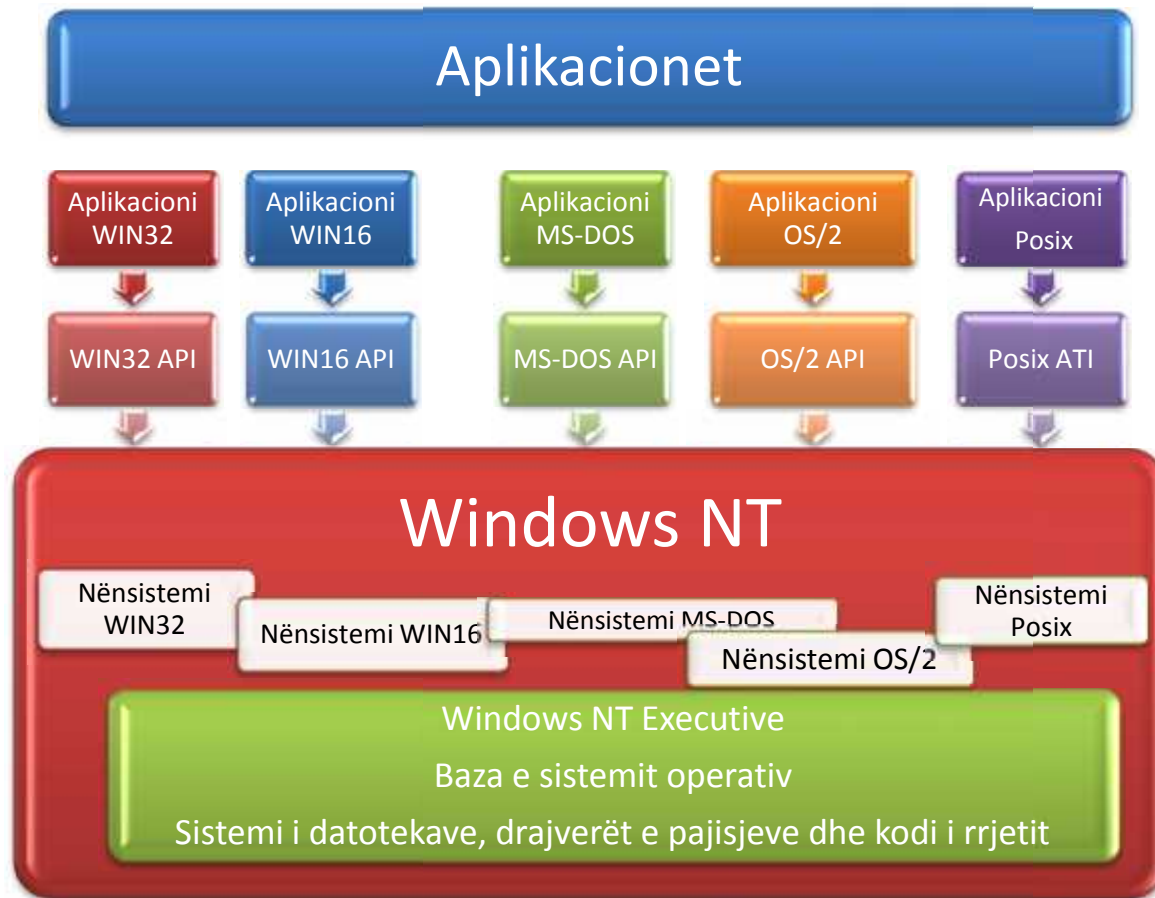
Aplikacionet

Aplikacioni WIN32

Aplikacioni WIN16

Aplikacioni MS-DOS

Aplikacioni OS/2

Aplikacioni Posix

WIN32 API

WIN16 API

MS-DOS API

OS/2 API

Posix ATI

Windows NT

Nënsistemi WIN32

Nënsistemi WIN16

Nënsistemi MS-DOS

Nënsistemi OS/2

Nënsistemi Posix

Windows NT Executive

Baza e sistemit operativ

Sistemi i datotekave, drajverët e pajisjeve dhe kodi i rrjetit